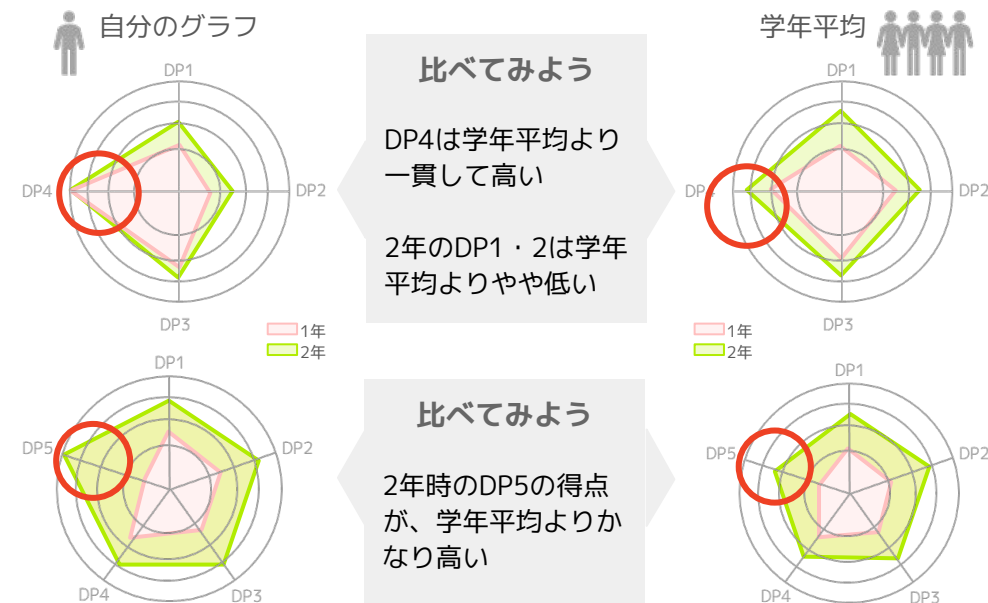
自分のグラフ

学年平均

比べてみよう

DP4は学年平均より一貫して高い

2年のDP1・2は学年平均よりやや低い

DP1
DP2
DP3
DP4
1年
2年

DP1
DP2
DP3
DP
1年
2年

比べてみよう

2年時のDP5の得点が、学年平均よりかなり高い

DP1
DP2
DP3
DP4
DP5

DP1
DP2
DP3
DP4
DP5